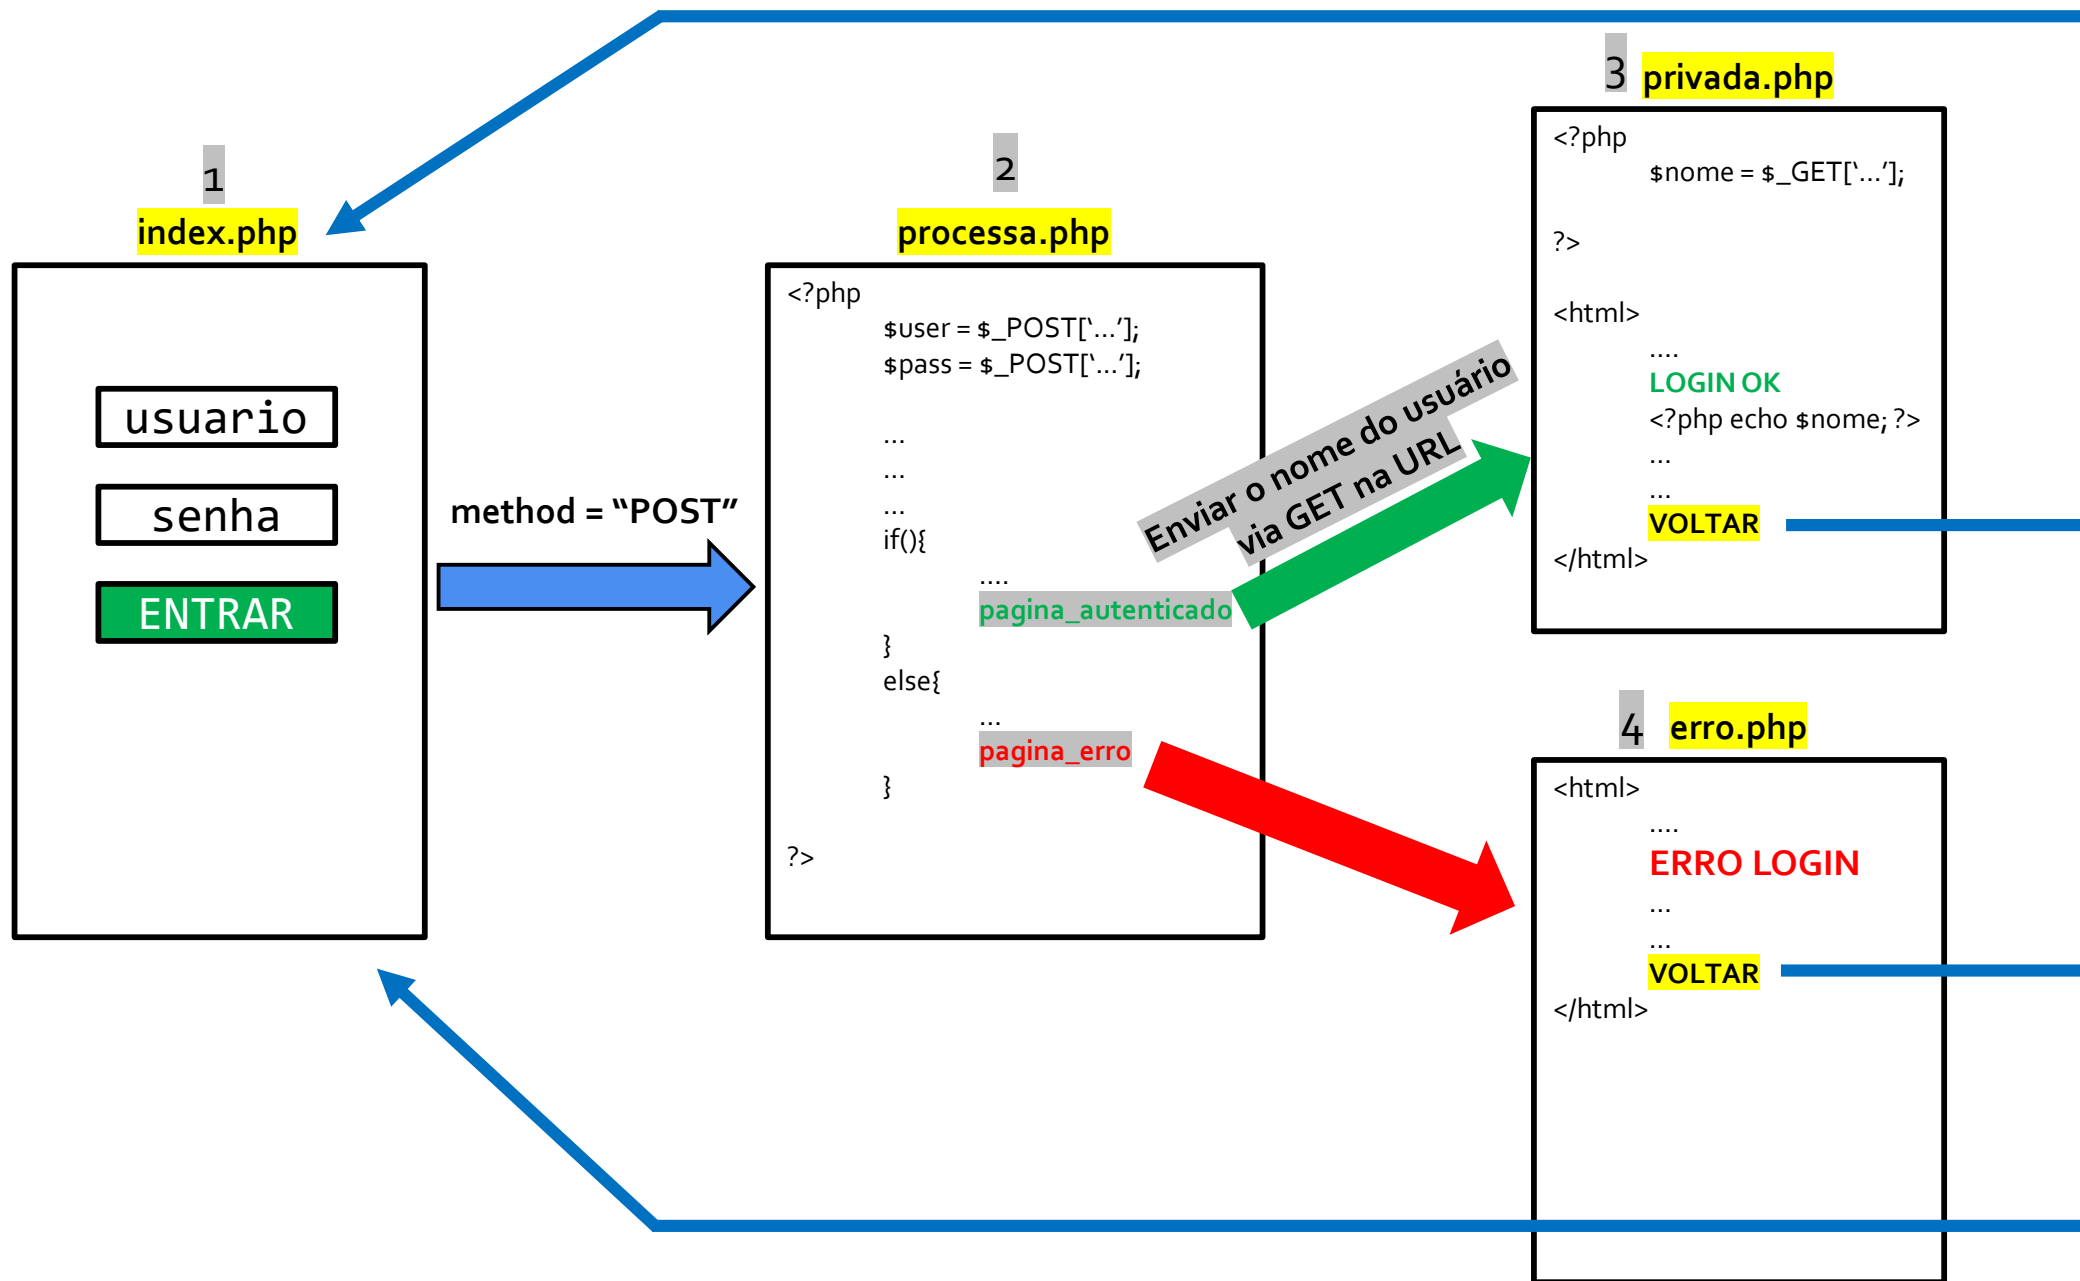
1
index.php

usuario

senha

ENTRAR

method = “POST”

2
processa.php

<?php
$user = $_POST[‘...’];
$pass = $_POST[‘...’];

...
...
...
if(){
....
pagina_autenticado
}
else{
...
pagina_erro
}

?>

Enviar o nome do usuário via GET na URL

3 privada.php

<?php
$nome = $_GET[‘...’];

?>

<html>
....
LOGIN OK
<?php echo $nome; ?>
...
...
VOLTAR
</html>

4 erro.php

<html>
....
ERRO LOGIN
...
...
VOLTAR
</html>